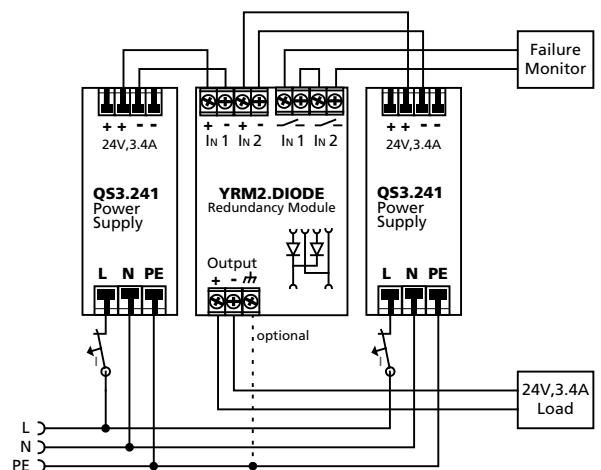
Failure Monitor

+ + - -
24V,3.4A

QS3.241
Power
Supply

L N PE

+ - + -
In 1 In 2

In 1 In 2

YRM2.DIODE
Redundancy Module

Output
+ -

optional

+ + - -
24V,3.4A

QS3.241
Power
Supply

L N PE

24V,3.4A
Load

L
N
PE